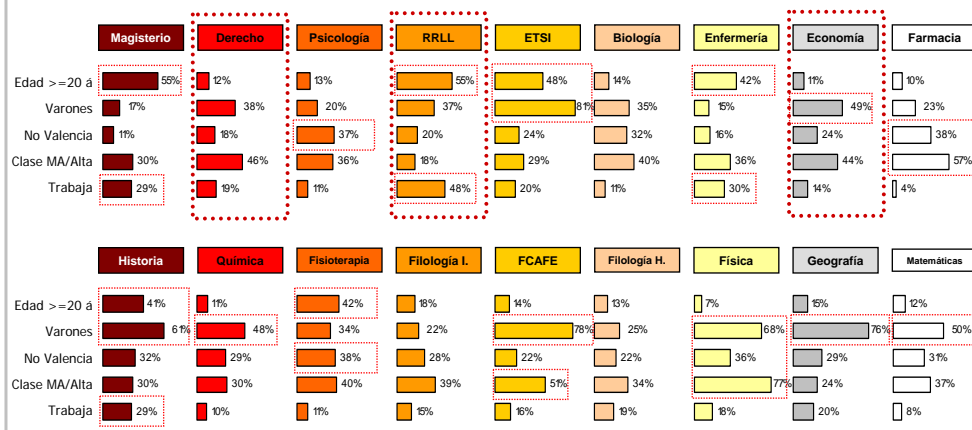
| | Magisterio | Derecho | Psicología | RRLL | ETSI | Biología | Enfermería | Economía | Farmacia |
|---|---|---|---|---|---|---|---|---|---|
| Edad >=20 á | 55% | 12% | 13% | 55% | 48% | 14% | 42% | 11% | 10% |
| Varones | 17% | 38% | 20% | 37% | 81% | 35% | 15% | 49% | 23% |
| No Valencia | 11% | 18% | 37% | 20% | 24% | 32% | 16% | 24% | 38% |
| Clase MA/Alta | 30% | 46% | 36% | 18% | 29% | 40% | 36% | 44% | 57% |
| Trabaja | 29% | 19% | 11% | 48% | 20% | 11% | 30% | 14% | 4% |

| | Historia | Química | Fisioterapia | Filología I. | FCAFE | Filología H. | Física | Geografía | Matemáticas |
|---|---|---|---|---|---|---|---|---|---|
| Edad >=20 á | 41% | 11% | 42% | 18% | 14% | 13% | 7% | 15% | 12% |
| Varones | 61% | 48% | 34% | 22% | 78% | 25% | 68% | 76% | 50% |
| No Valencia | 32% | 29% | 38% | 28% | 22% | 22% | 36% | 29% | 31% |
| Clase MA/Alta | 30% | 30% | 40% | 39% | 51% | 34% | 77% | 24% | 37% |
| Trabaja | 29% | 10% | 11% | 15% | 16% | 19% | 18% | 20% | 8% |